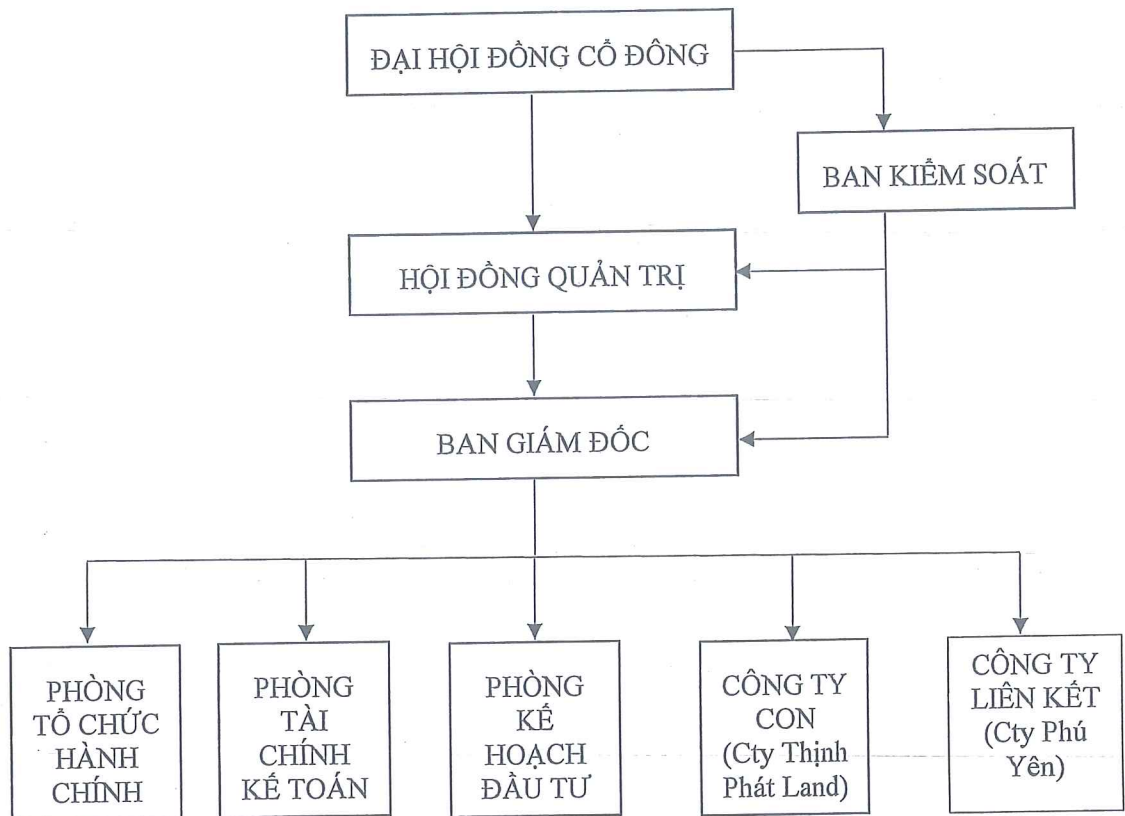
ĐẠI HỘI ĐỒNG CỔ ĐÔNG

BAN KIỂM SOÁT

HỘI ĐỒNG QUẢN TRỊ

BAN GIÁM ĐỐC

PHÒNG TỔ CHỨC HÀNH CHÍNH

PHÒNG TÀI CHÍNH KẾ TOÁN

PHÒNG KẾ HOẠCH ĐẦU TƯ

CÔNG TY CON (Cty Thịnh Phát Land)

CÔNG TY LIÊN KẾT (Cty Phú Yên)